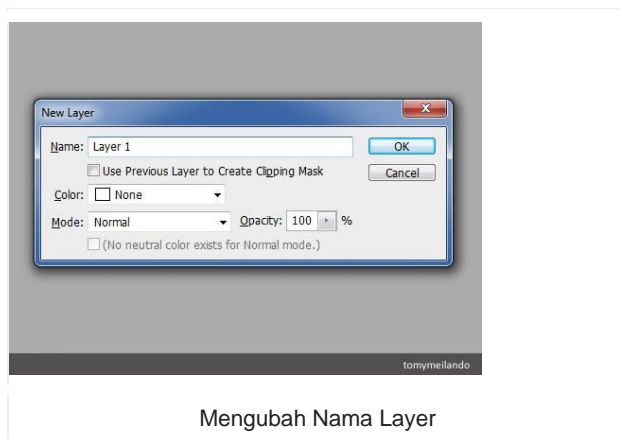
New Layer

Name: Layer 1

OK

Use Previous Layer to Create Clipping Mask

Cancel

Color: None

Mode: Normal

Opacity: 100 %

(No neutral color exists for Normal mode.)

tomymeilando

Mengubah Nama Layer